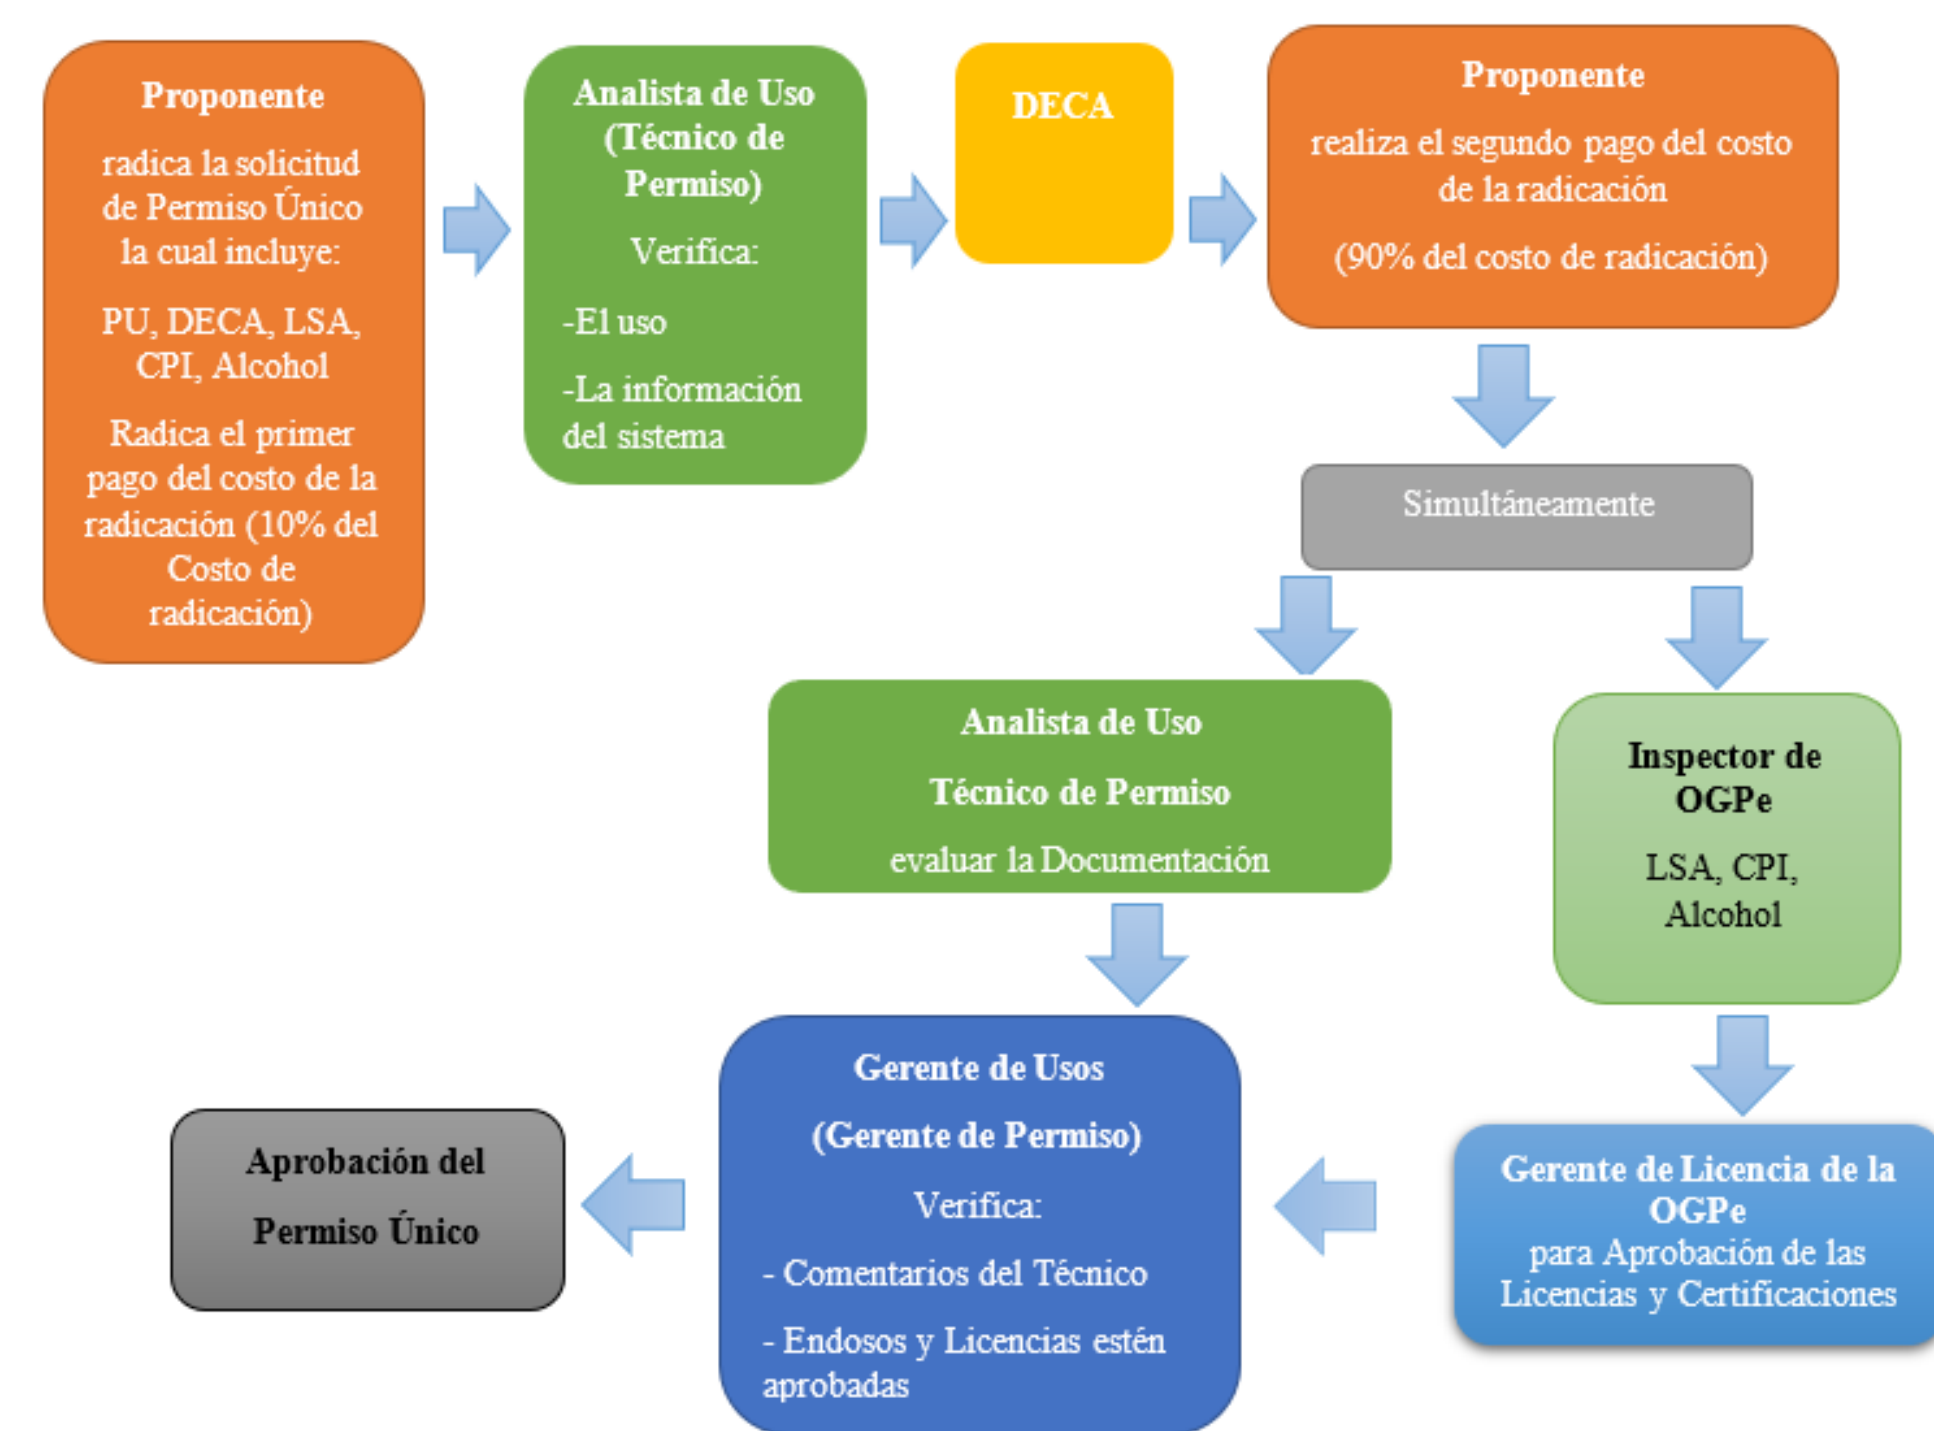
Proponente

radica la solicitud de Permiso Único la cual incluye:

PU, DECA, LSA, CPI, Alcohol

Radica el primer pago del costo de la radicación (10% del Costo de radicación)

Analista de Uso (Técnico de Permiso)

Verifica:

-El uso

-La información del sistema

DECA

Proponente

realiza el segundo pago del costo de la radicación

(90% del costo de radicación)

Simultáneamente

Analista de Uso

Técnico de Permiso

evaluar la Documentación

Inspector de OGPe

LSA, CPI, Alcohol

Gerente de Licencia de la OGPe
para Aprobación de las Licencias y Certificaciones

Gerente de Usos

(Gerente de Permiso)

Verifica:

- Comentarios del Técnico

- Endosos y Licencias estén aprobadas

Aprobación del

Permiso Único